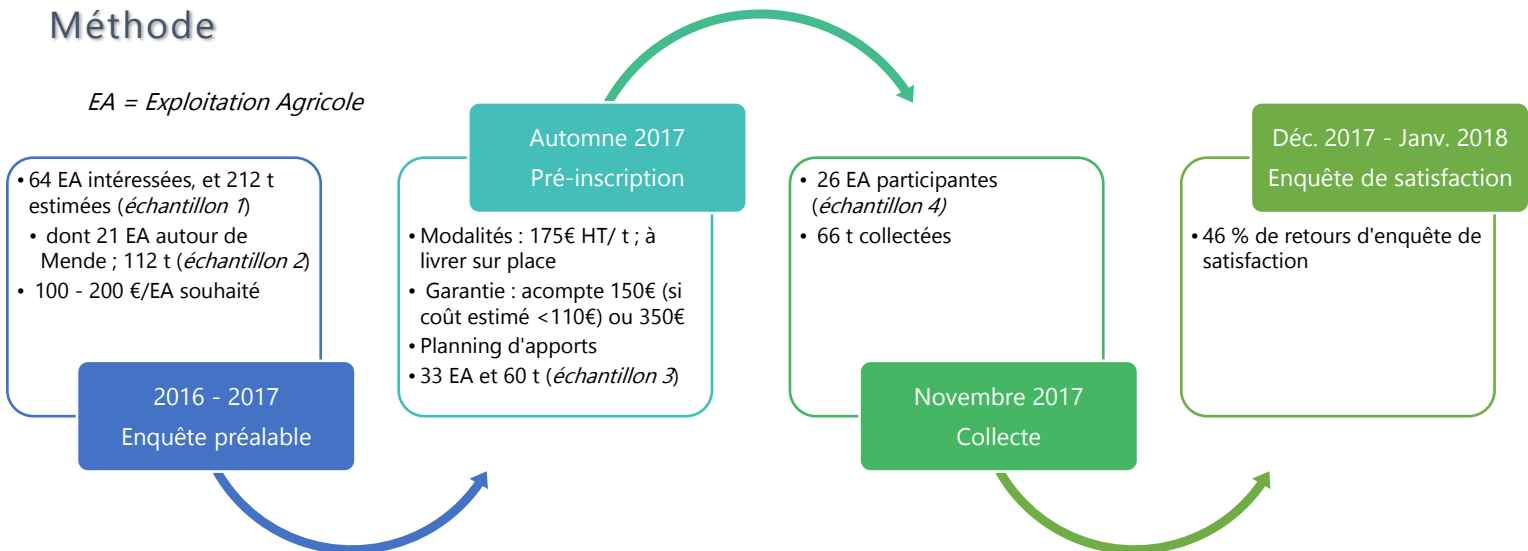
Méthode

*EA = Exploitation Agricole*

• 64 EA intéressées, et 212 t estimées (*échantillon 1*)
• dont 21 EA autour de Mende ; 112 t (*échantillon 2*)
• 100 - 200 €/EA souhaité

2016 - 2017
Enquête préalable

Automne 2017
Pré-inscription

• Modalités : 175€ HT/ t ; à livrer sur place
• Garantie : acompte 150€ (si coût estimé <110€) ou 350€
• Planning d'apports
• 33 EA et 60 t (*échantillon 3*)

• 26 EA participantes (*échantillon 4*)
• 66 t collectées

Novembre 2017
Collecte

Déc. 2017 - Janv. 2018
Enquête de satisfaction

• 46 % de retours d'enquête de satisfaction